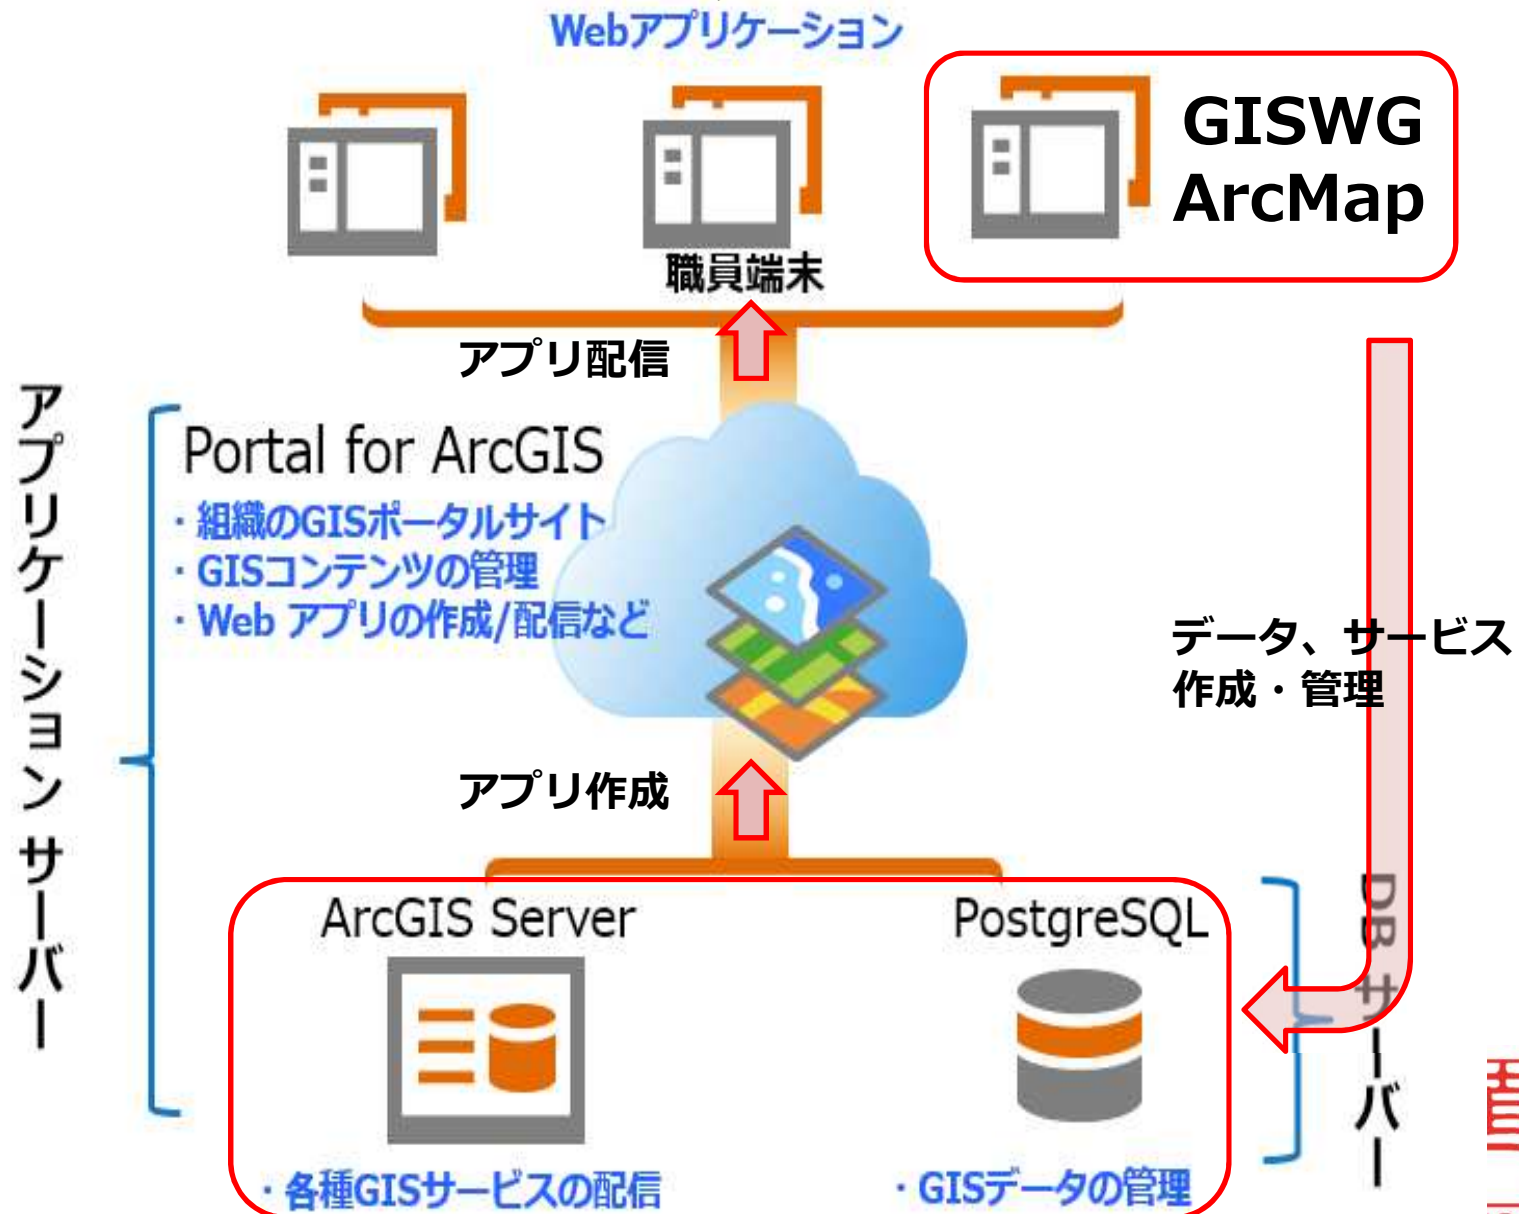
Webアプリケーション

GISWG
ArcMap

職員端末

アプリ配信

アプリケーション サーバー

Portal for ArcGIS
・組織のGISポータルサイト
・GISコンテンツの管理
・Web アプリの作成/配信など

データ、サービス
作成・管理

アプリ作成

ArcGIS Server

PostgreSQL

DBサーバー

・各種GISサービスの配信

・GISデータの管理